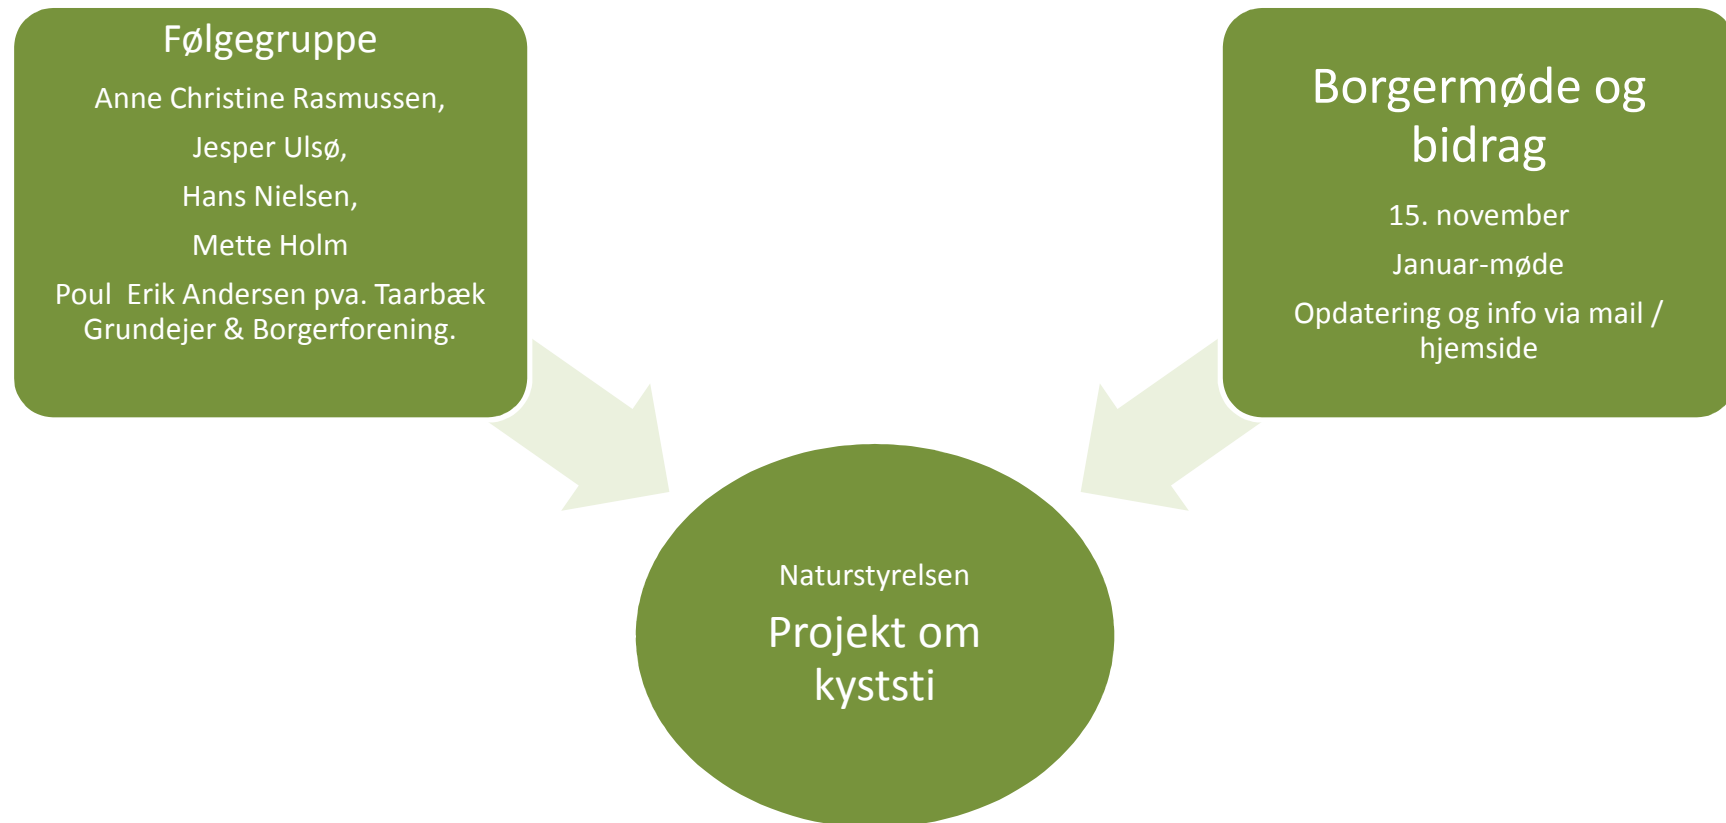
Følgegruppe

Anne Christine Rasmussen,

Jesper Ulsø,

Hans Nielsen,

Mette Holm

Poul Erik Andersen pva. Taarbæk Grundejer & Borgerforening.

Borgermøde og bidrag

15. november

Januar-møde

Opdatering og info via mail / hjemside

Naturstyrelsen

Projekt om kyststi